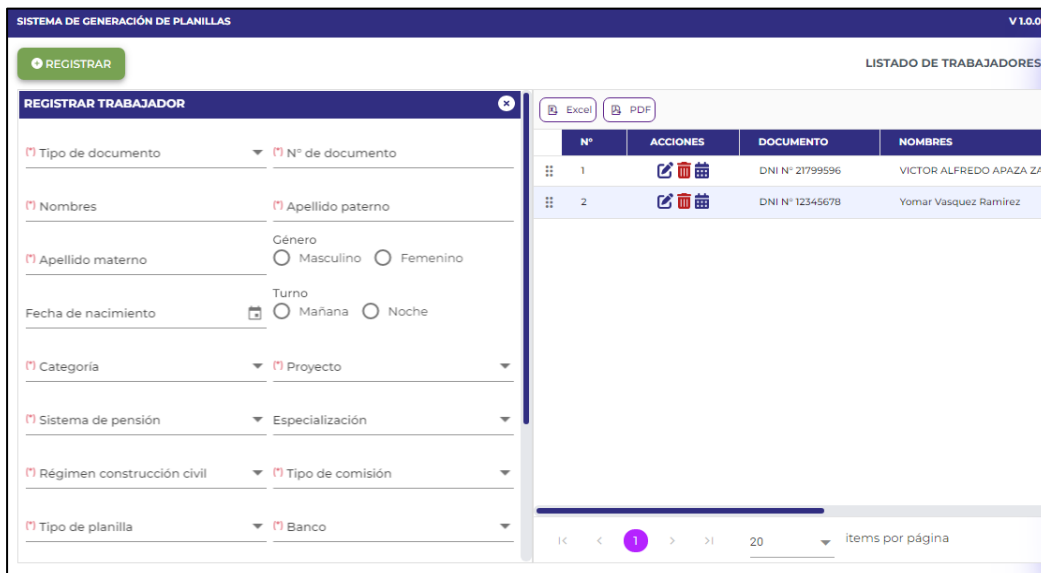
SISTEMA DE GENERACIÓN DE PLANILLAS

V 1.0.0

REGISTRAR

LISTADO DE TRABAJADORES

REGISTRAR TRABAJADOR

(*) Tipo de documento

(*) N° de documento

(*) Nombres

(*) Apellido paterno

(*) Apellido materno

Género
Masculino Femenino

Fecha de nacimiento

Turno
Mañana Noche

(*) Categoría

(*) Proyecto

(*) Sistema de pensión

Especialización

(*) Régimen construcción civil

(*) Tipo de comisión

(*) Tipo de planilla

(*) Banco

Excel PDF

| N° | ACCIONES | DOCUMENTO | NOMBRES |
|---|---|---|---|
| 1 | | DNI N° 21799596 | VICTOR ALFREDO APAZA ZA |
| 2 | | DNI N° 12345678 | Yomar Vasquez Ramírez |

1

20

items por página